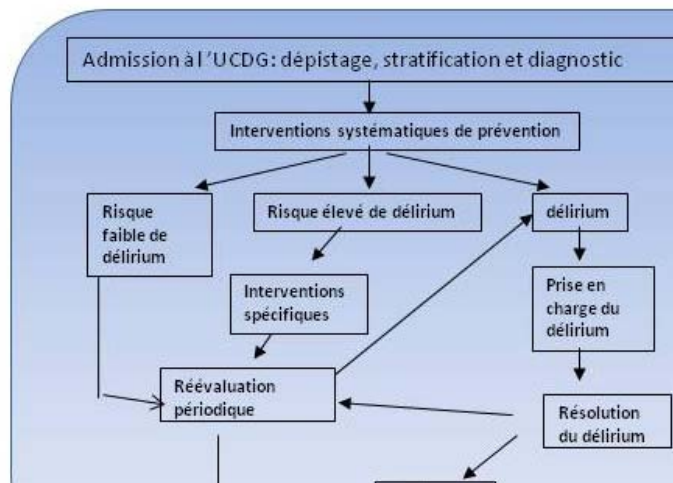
Admission à l'UCDG: dépistage, stratification et diagnostic

Interventions systématiques de prévention

Risque faible de délirium

Risque élevé de délirium

délirium

Interventions spécifiques

Prise en charge du délirium

Réévaluation périodique

Résolution du délirium